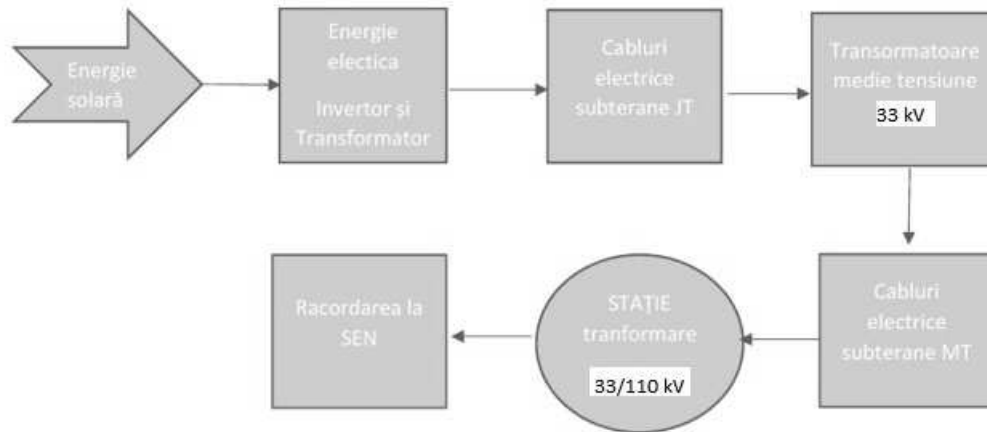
Energie solară

Energie electica

Invertor și Transformator

Cabluri electrice subterane JT

Transormatoare medie tensiune

33 kV

Cabluri electrice subterane MT

STAȚIE tranformare

33/110 kV

Racordarea la SEN